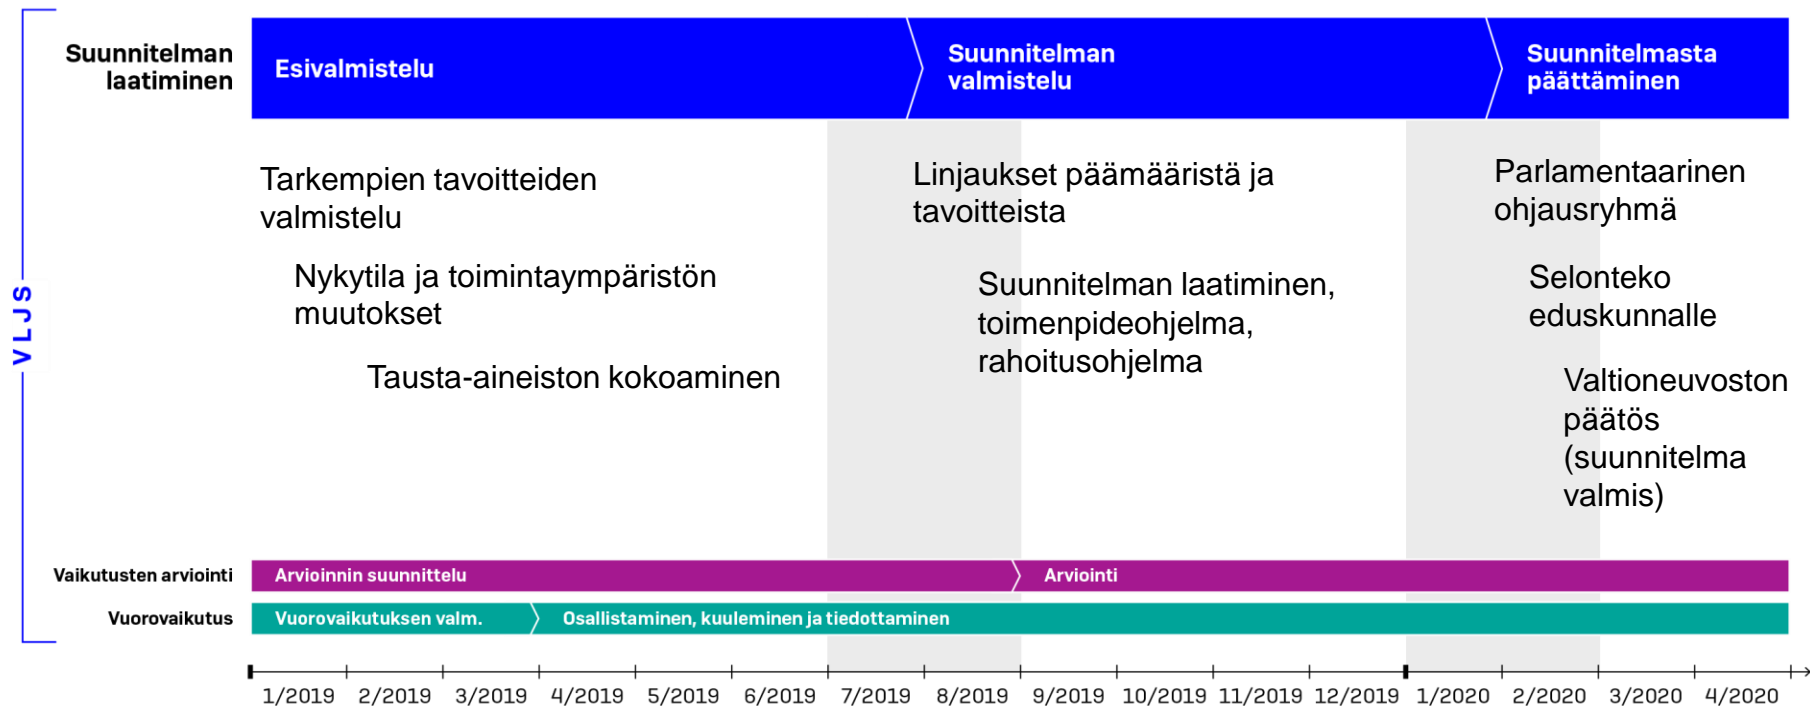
VLJS

Suunnitelman laatiminen

Esivalmistelu

Suunnitelman valmistelu

Suunnitelmasta päättäminen

Tarkempien tavoitteiden valmistelu

Nykytila ja toimintaympäristön muutokset

Tausta-aineiston kokoaminen

Linjaukset päämääristä ja tavoitteista

Suunnitelman laatiminen, toimenpideohjelma, rahoitusohjelma

Parlamentaarinen ohjausryhmä

Selonteko eduskunnalle

Valtioneuvoston päätös (suunnitelma valmis)

Vaikutusten arviointi

Arvioinnin suunnittelu

Arviointi

Vuorovaikutus

Vuorovaikutuksen valm.

Osallistaminen, kuuleminen ja tiedottaminen

1/2019 2/2019 3/2019 4/2019 5/2019 6/2019 7/2019 8/2019 9/2019 10/2019 11/2019 12/2019 1/2020 2/2020 3/2020 4/2020